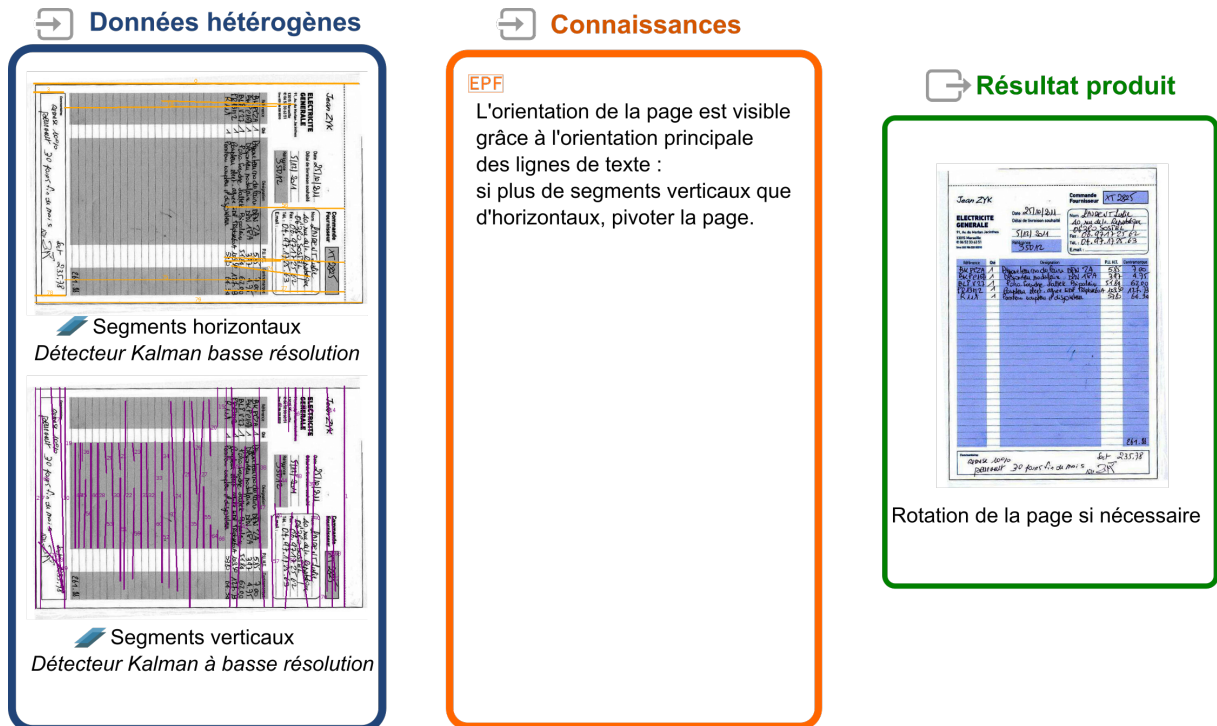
Données hétérogènes

Segments horizontaux
Détecteur Kalman basse résolution

Segments verticaux
Détecteur Kalman à basse résolution

Connaissances

EPF
L'orientation de la page est visible grâce à l'orientation principale des lignes de texte :
si plus de segments verticaux que d'horizontaux, pivoter la page.

Résultat produit

Jean ZYK
Commande Fournisseur KT 2805
ELECTRICITE GENERALE
Date 27/01/2011
5/02/2011
Référence
Désignation
Commentaire
Rotation de la page si nécessaire